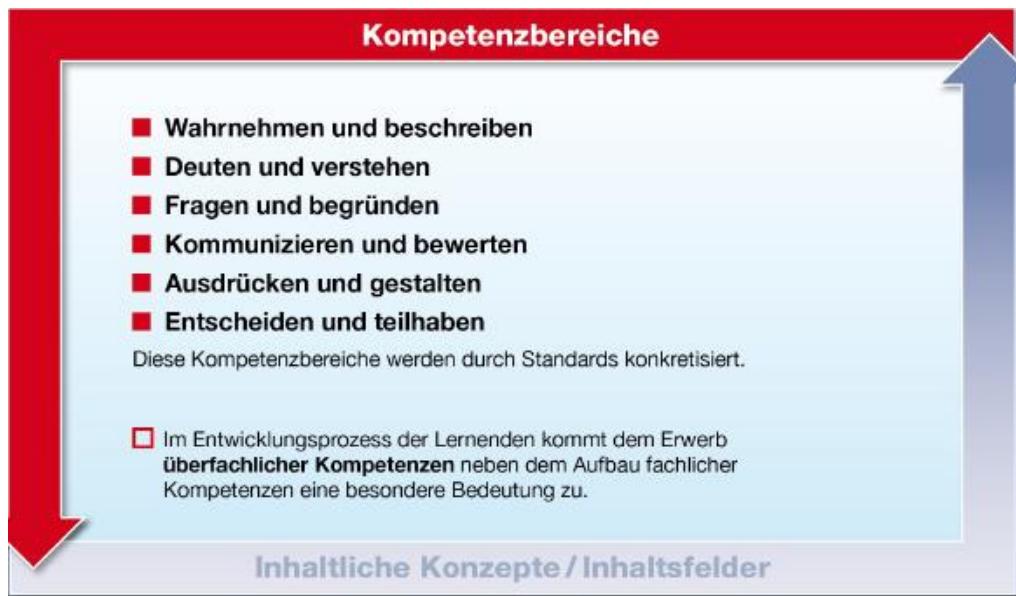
Kompetenzbereiche

Wahrnehmen und beschreiben
Deuten und verstehen
Fragen und begründen
Kommunizieren und bewerten
Ausdrücken und gestalten
Entscheiden und teilhaben

Diese Kompetenzbereiche werden durch Standards konkretisiert.

Im Entwicklungsprozess der Lernenden kommt dem Erwerb **überfachlicher Kompetenzen** neben dem Aufbau fachlicher Kompetenzen eine besondere Bedeutung zu.

Inhaltliche Konzepte / Inhaltsfelder